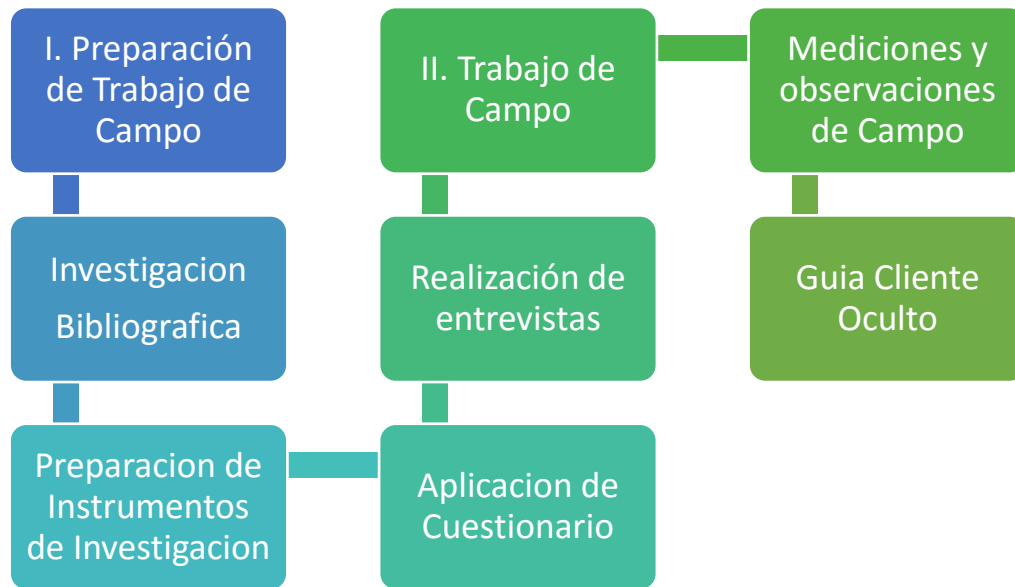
I. Preparación de Trabajo de Campo

Investigacion Bibliografica

Preparacion de Instrumentos de Investigacion

Aplicacion de Cuestionario

Realización de entrevistas

II. Trabajo de Campo

Mediciones y observaciones de Campo

Guia Cliente Oculto